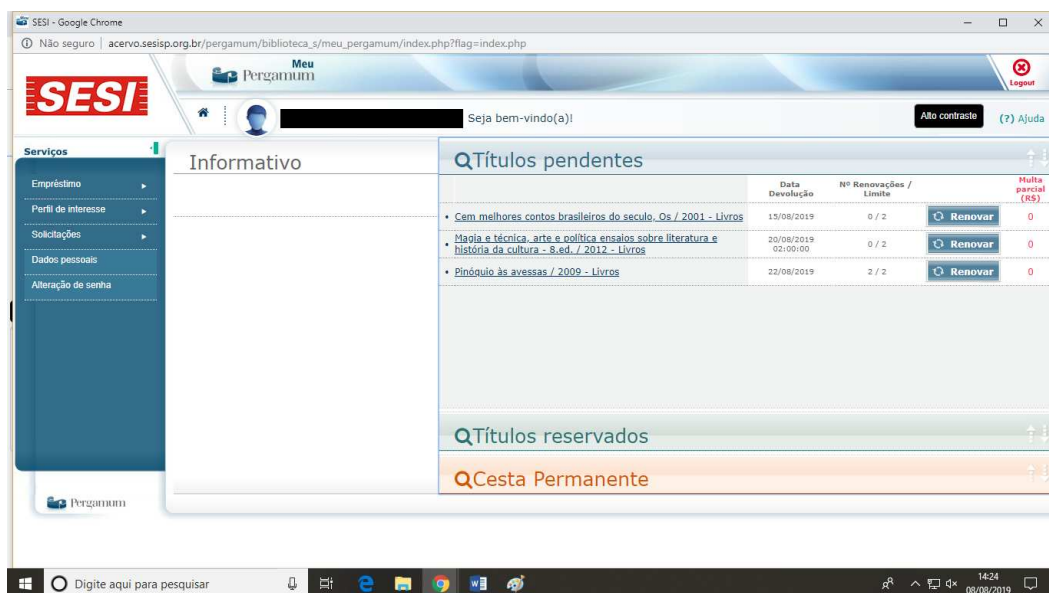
SESI - Google Chrome

Não seguro | acervo.sesisp.org.br/pergamum/biblioteca_s/meu_pergamum/index.php?flag=index.php

SESI

Meu Pergamum

Logout

Seja bem-vindo(a)!

Alto contraste

(?) Ajuda

Serviços

Empréstimo

Perfil de interesse

Solicitações

Dados pessoais

Alteração de senha

Pergamum

Informativo

Títulos pendentes

| | Data Devolução | Nº Renovações / Limite | | Multa parcial (R$) |
|---|---|---|---|---|
| • Cem melhores contos brasileiros do seculo, Os / 2001 - Livros | 15/08/2019 | 0 / 2 | Renovar | 0 |
| • Magia e técnica, arte e política ensaios sobre literatura e história da cultura - 8.ed. / 2012 - Livros | 20/08/2019 02:00:00 | 0 / 2 | Renovar | 0 |
| • Pinóquio às avessas / 2009 - Livros | 22/08/2019 | 2 / 2 | Renovar | 0 |

Títulos reservados

Cesta Permanente

Digite aqui para pesquisar

14:24
08/08/2019